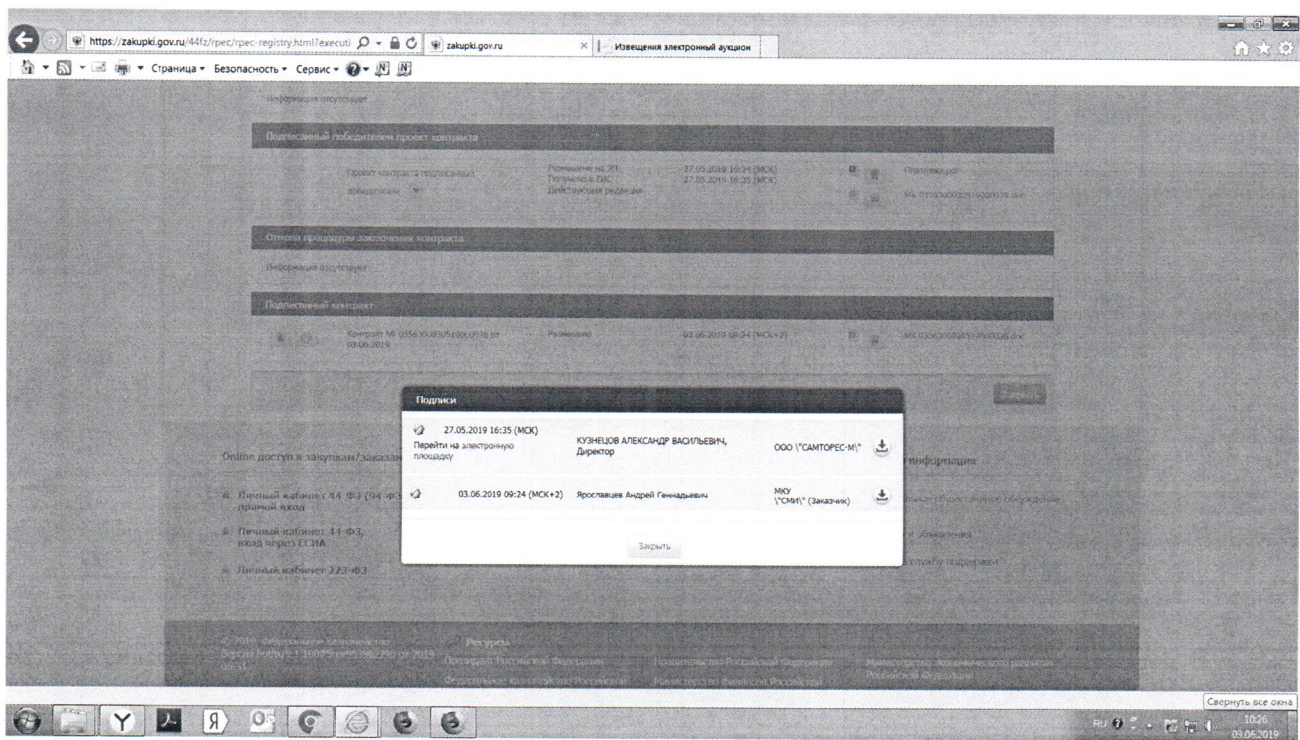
https://zakupki.gov.ru/44fz/rpec/rpec-registry.html?executi

zakupki.gov.ru

Извещения электронный аукцион

Страница ▾ Безопасность ▾ Сервис ▾

Информация отсутствует

Подписанный победителем проект контракта

Проект контракта подписанный победителем

Размещено на ЭП
Получено в ЕИС
Действующая редакция

27.05.2019 16:34 (МСК)
27.05.2019 16:35 (МСК)

Отказ от процедуры заключения контракта

Информация отсутствует

Подписанный контракт

Размещено

03.06.2019 09:24 (МСК+2)

Подписи

27.05.2019 16:35 (МСК)

Перейти на электронную площадку

КУЗНЕЦОВ АЛЕКСАНДР ВАСИЛЬЕВИЧ, Директор

ООО \"САМТОРЕС-М\"

03.06.2019 09:24 (МСК+2)

Ярославцев Андрей Геннадьевич

МКУ \"СМИ\" (Заказчик)

Закрыть

Закрыть

Online доступ к закупкам/заказам

Личный кабинет 44-ФЗ (94-ФЗ), прямой вход

Личный кабинет 44-ФЗ, вход через ЕСИА

Личный кабинет 223-ФЗ

информация

© 2019. Федеральное Казначейство

Ресурсы

Свернуть все окна

RU

10:26
03.06.2019